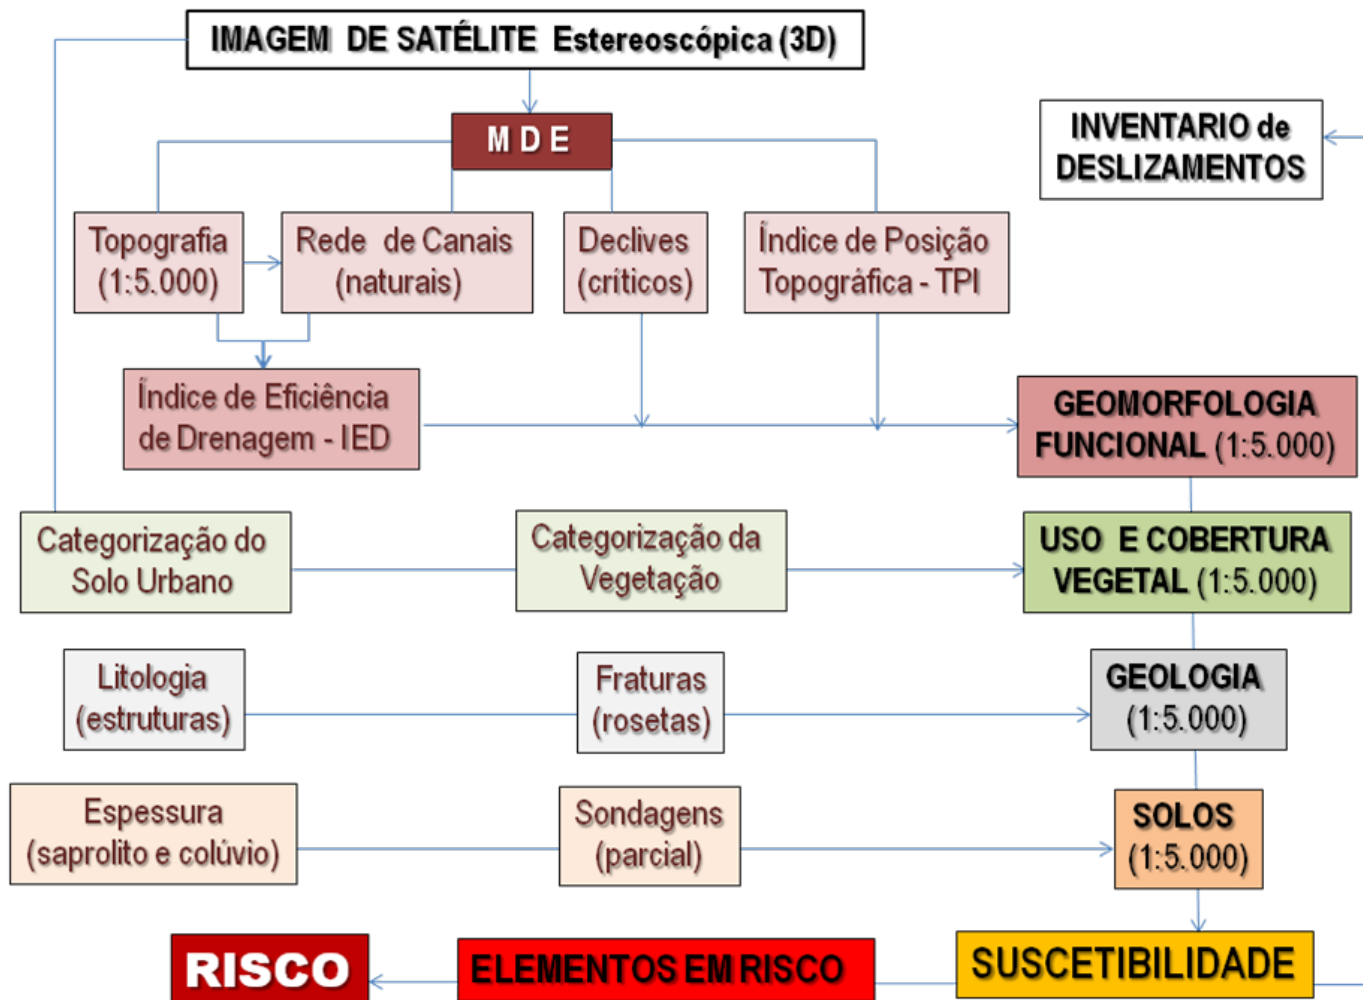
IMAGEM DE SATÉLITE Estereoscópica (3D)

M D E

INVENTARIO de DESLIZAMENTOS

Topografia (1:5.000)

Rede de Canais (naturais)

Declives (críticos)

Índice de Posição Topográfica - TPI

Índice de Eficiência de Drenagem - IED

GEOMORFOLOGIA FUNCIONAL (1:5.000)

Categorização do Solo Urbano

Categorização da Vegetação

USO E COBERTURA VEGETAL (1:5.000)

Litologia (estruturas)

Fraturas (rosetas)

GEOLOGIA (1:5.000)

Espessura (saprolito e colúvio)

Sondagens (parcial)

SOLOS (1:5.000)

RISCO

ELEMENTOS EM RISCO

SUSCETIBILIDADE